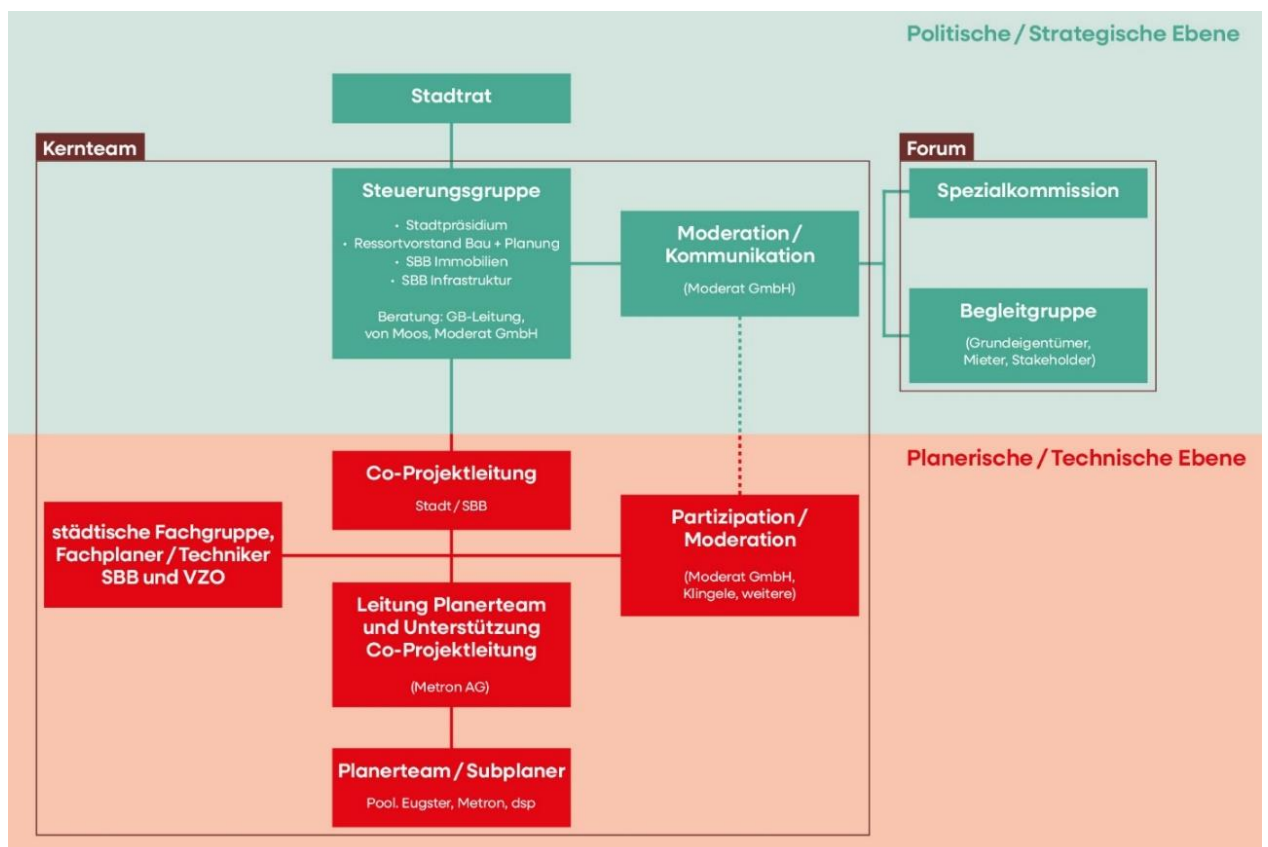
Politische / Strategische Ebene

Stadtrat

Kernteam

Steuerungsgruppe

• Stadtpräsidium
• Ressortvorstand Bau + Planung
• SBB Immobilien
• SBB Infrastruktur

Beratung: GB-Leitung, von Moos, Moderat GmbH

Moderation / Kommunikation

(Moderat GmbH)

Forum

Spezialkommission

Begleitgruppe

(Grundeigentümer, Mieter, Stakeholder)

Planerische / Technische Ebene

Co-Projektleitung

Stadt / SBB

städtische Fachgruppe, Fachplaner / Techniker SBB und VZO

Partizipation / Moderation

(Moderat GmbH, Klingele, weitere)

Leitung Planerteam und Unterstützung Co-Projektleitung

(Metron AG)

Planerteam / Subplaner

Pool. Eugster, Metron, dsp